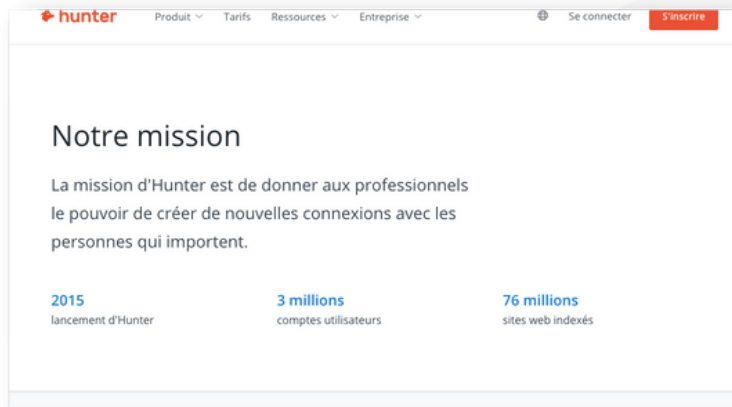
hunter Produit Tarifs Ressources Entreprise Se connecter S'inscrire

Notre mission

La mission d'Hunter est de donner aux professionnels le pouvoir de créer de nouvelles connexions avec les personnes qui importent.

2015
lancement d'Hunter

3 millions
comptes utilisateurs

76 millions
sites web indexés